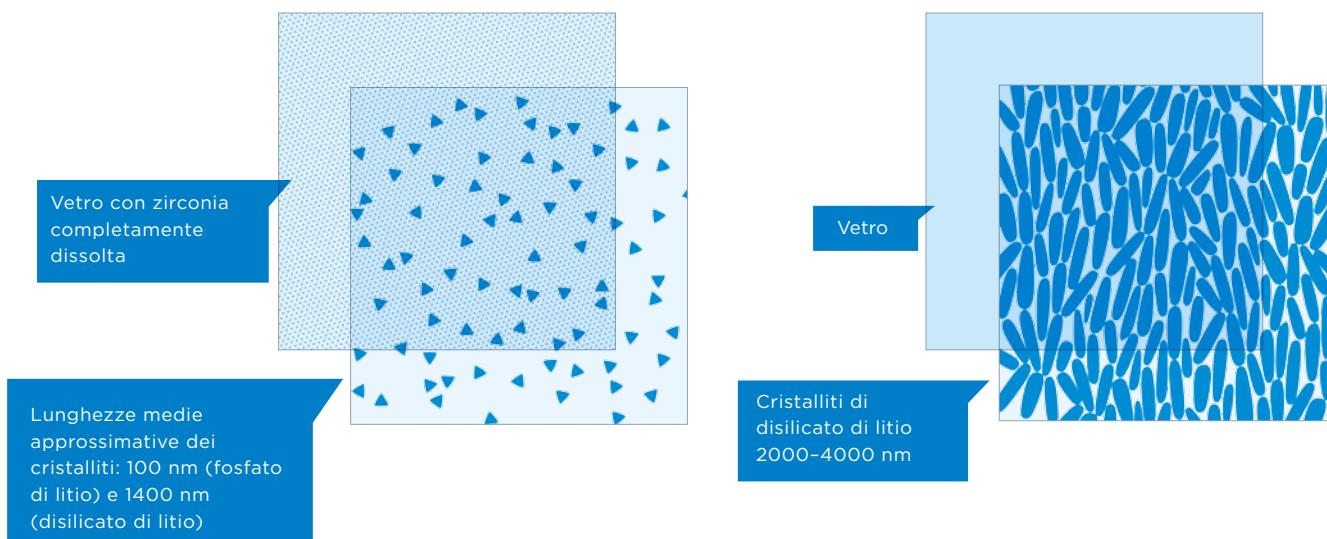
Vetro con zirconia completamente dissolta

Lunghezze medie approssimative dei cristalliti: 100 nm (fosfato di litio) e 1400 nm (disilicato di litio)

Vetro

Cristalliti di disilicato di litio 2000–4000 nm